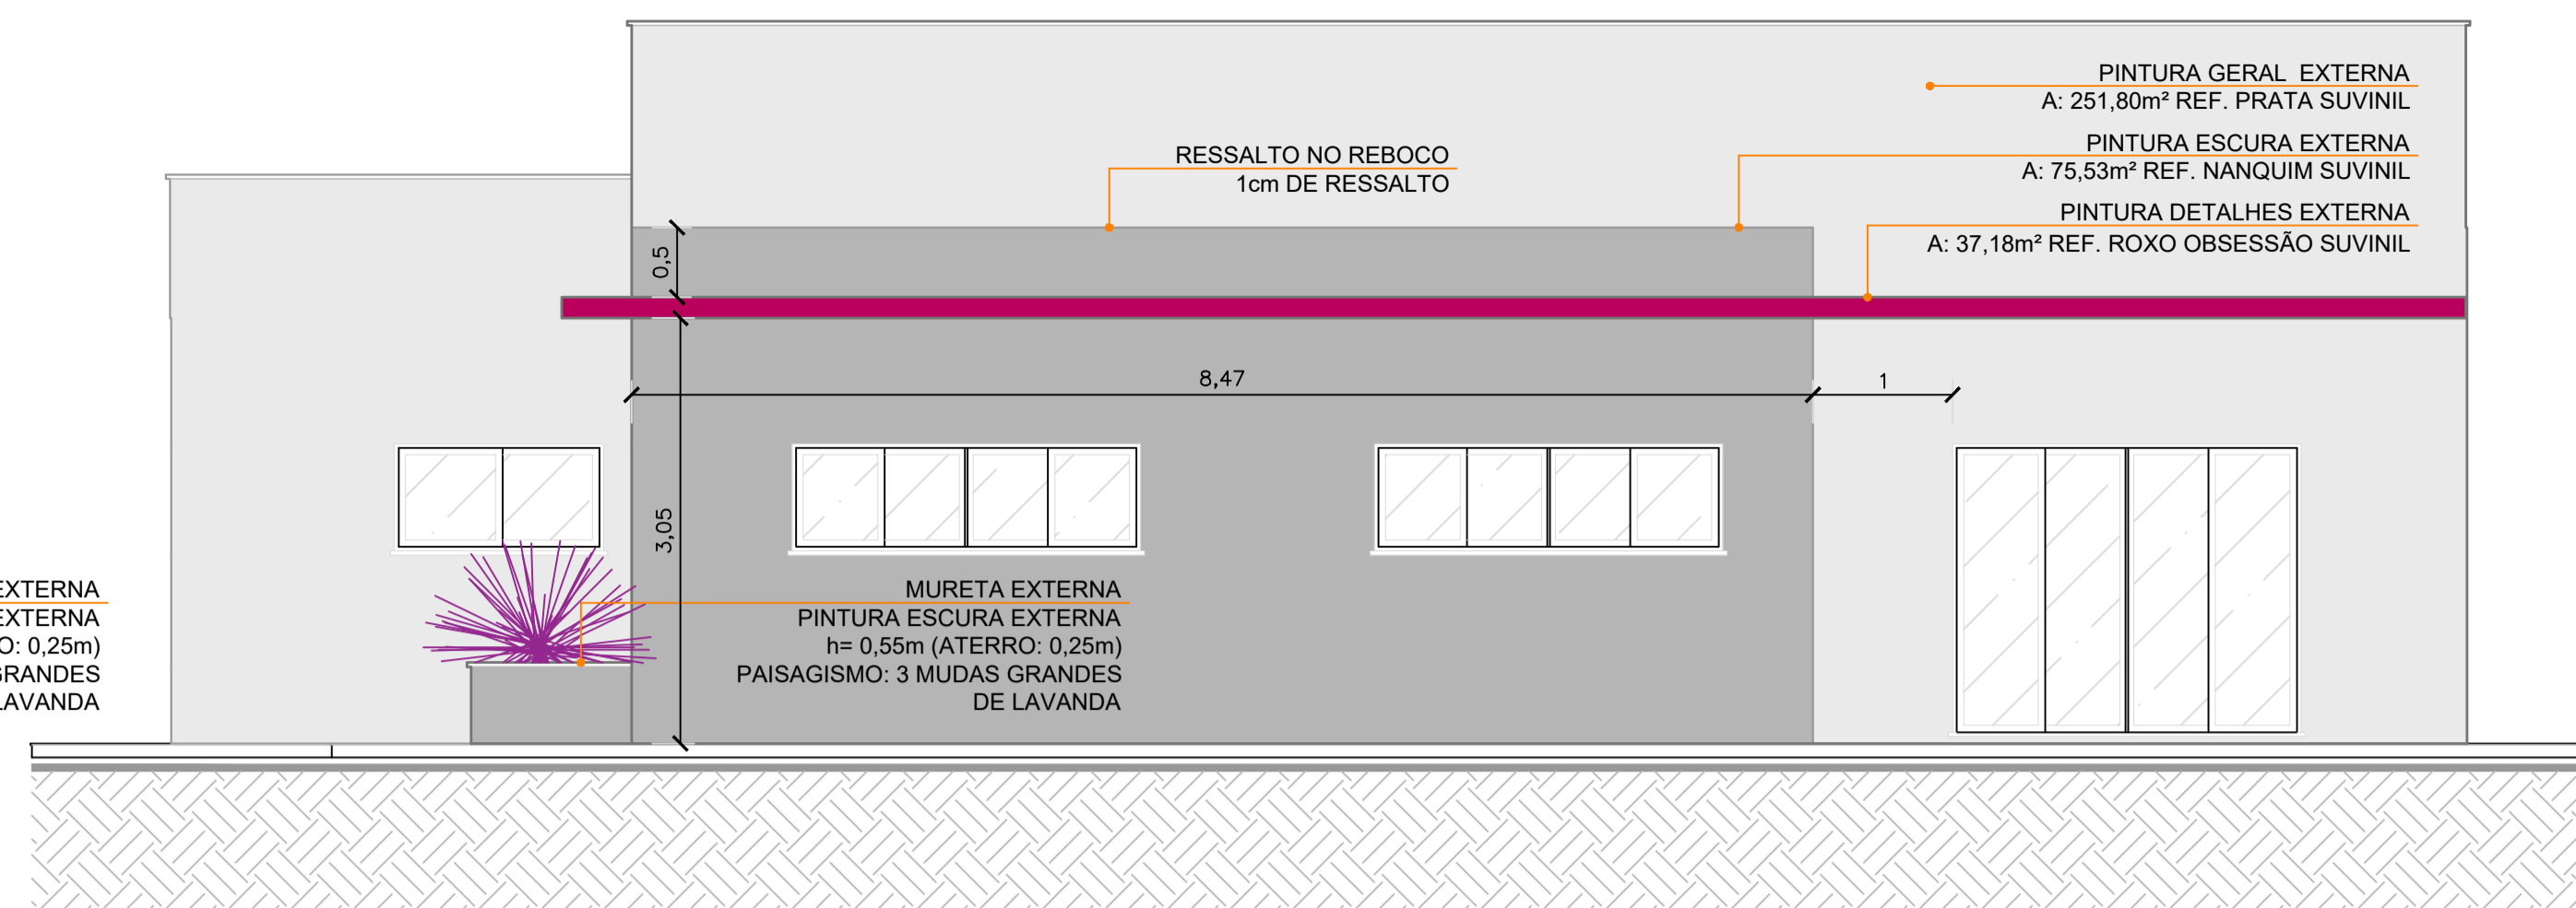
PINTURA GERAL EXTERNA
A: 251,80m² REF. PRATA SUVINIL

PINTURA ESCURA EXTERNA
A: 75,53m² REF. NANQUIM SUVINIL

PINTURA DETALHES EXTERNA
A: 37,18m² REF. ROXO OBSESSÃO SUVINIL

RESSALTO NO REBOCO
1cm DE RESSALTO

0,5

8,47

1

3,05

EXTERNA
EXTERNA
O: 0,25m)
GRANDES
LAVANDA

MURETA EXTERNA
PINTURA ESCURA EXTERNA
h= 0,55m (ATERRO: 0,25m)
PAISAGISMO: 3 MUDAS GRANDES
DE LAVANDA